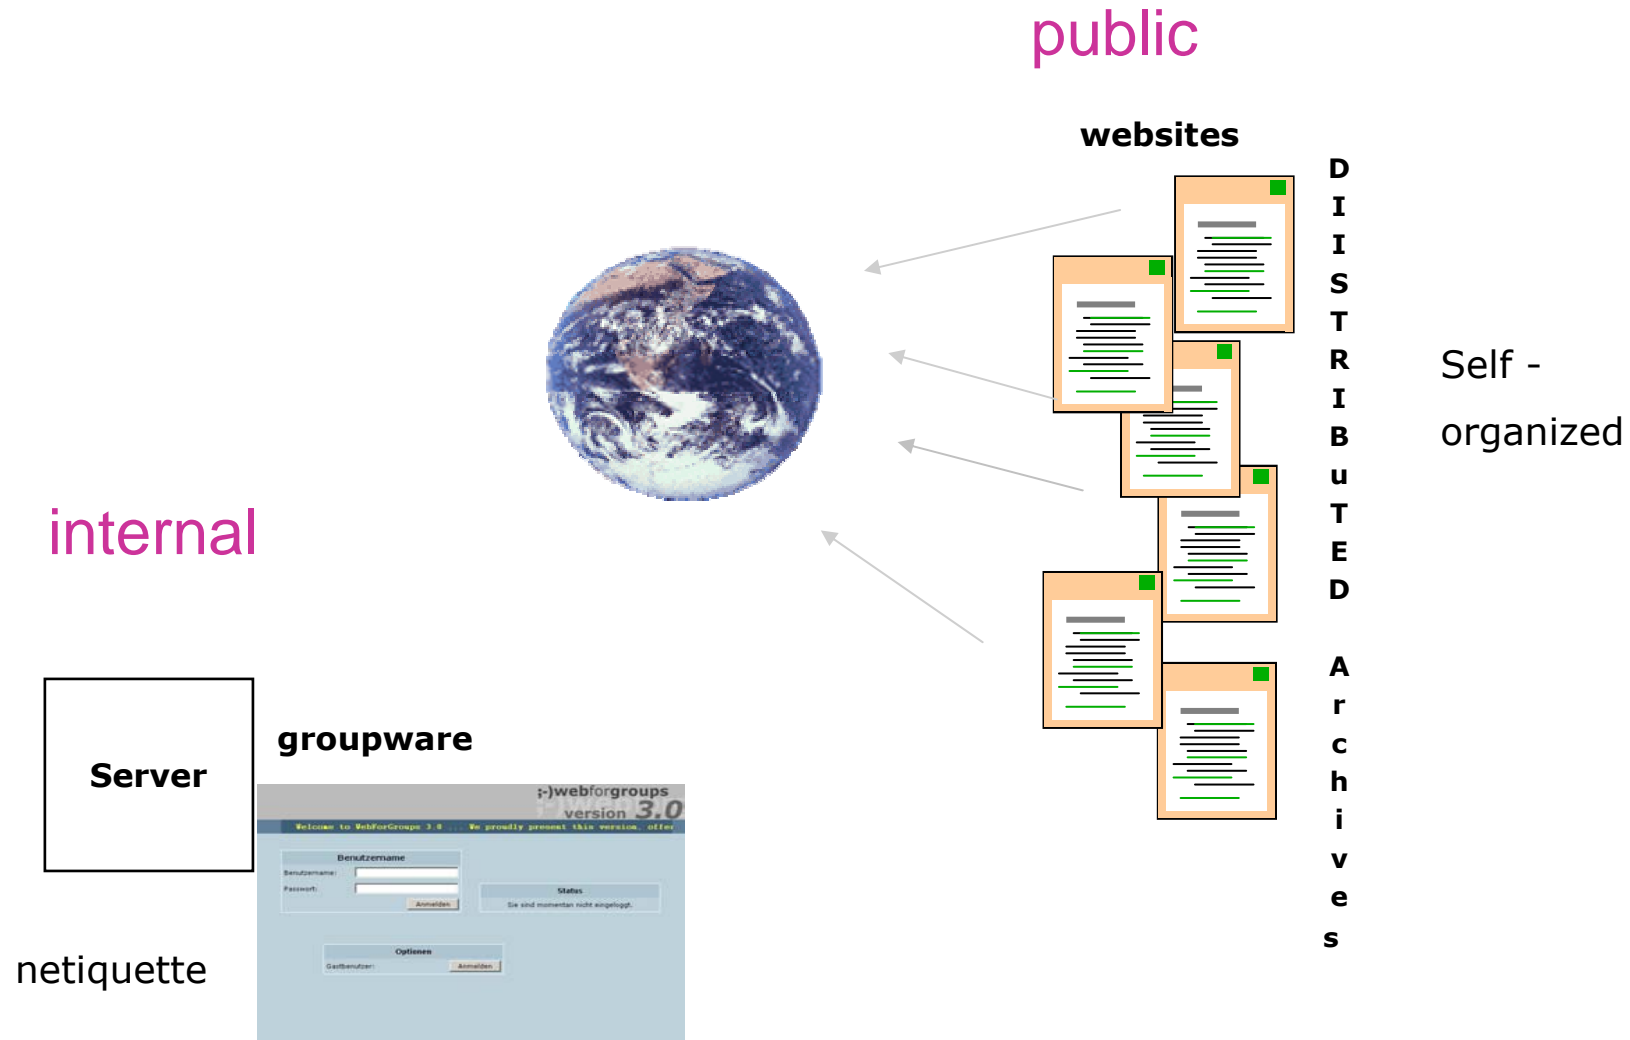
public

websites

DISTRIBuTED

Archives

Self - organized

internal

Server

groupware

;-)webforgroups version 3.0

Welcome to WebForGroups 3.0 ... We proudly present this version, offer

Benutzername

Benutzername:

Passwort:

Anmelden

Status

Sie sind momentan nicht eingeloggt.

Optionen

Gastbenutzer:

Anmelden

netiquette